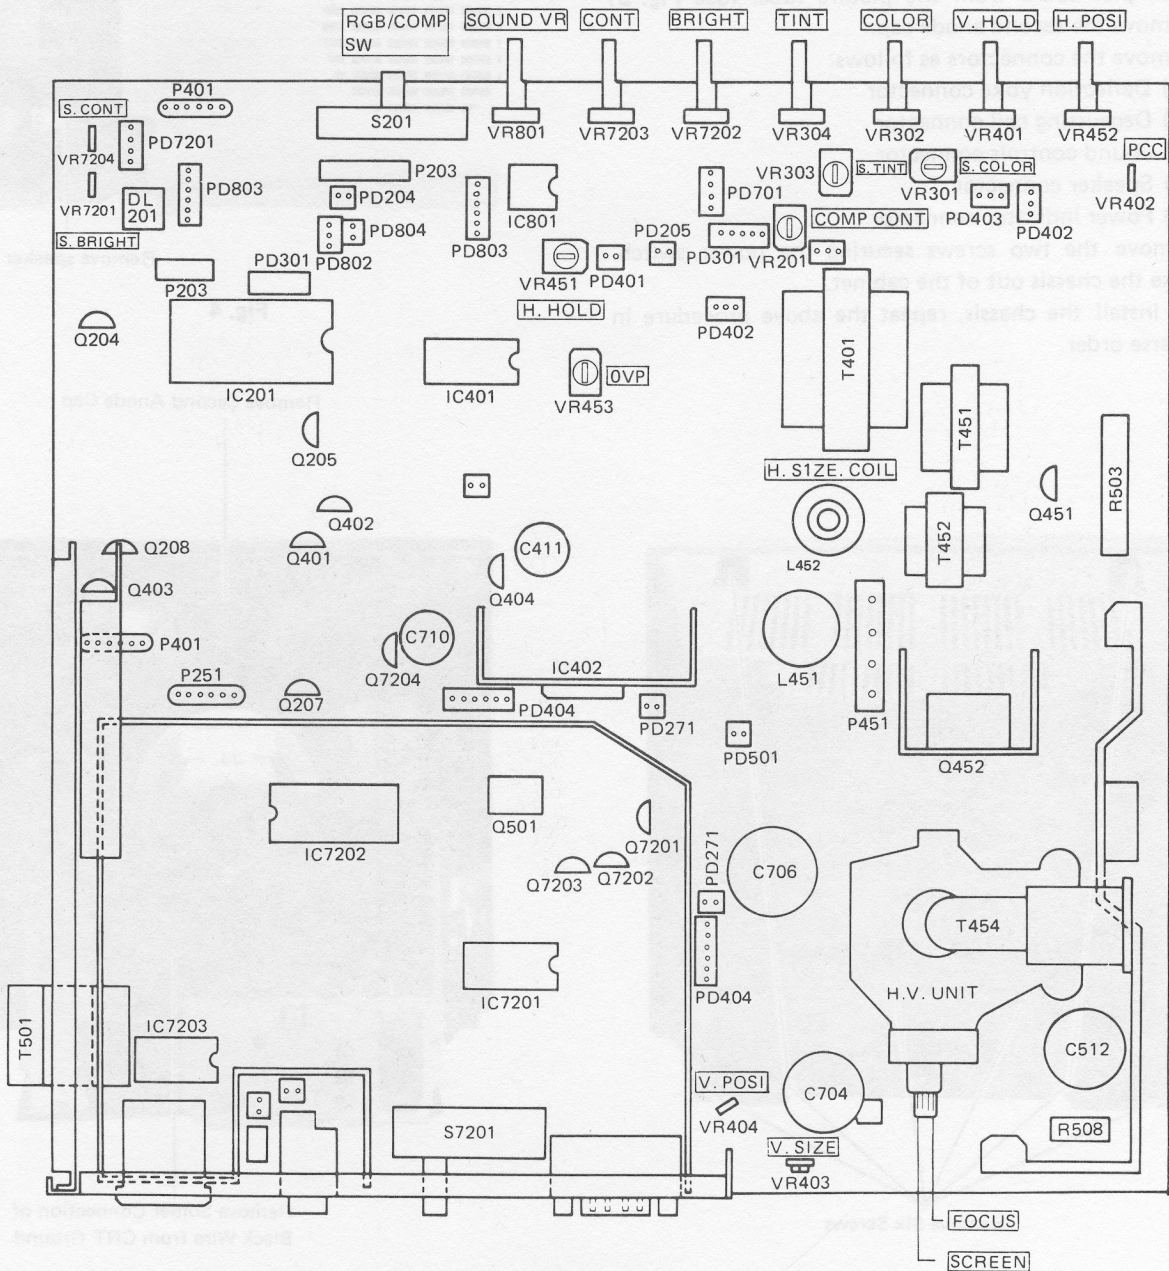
RGB/COMP SW
SOUND VR
CONT
BRIGHT
TINT
COLOR
V. HOLD
H. POSI
VR801
VR7203
VR7202
VR304
VR302
VR401
VR452
PCC
VR402
P401
S. CONT
PD7201
VR7204
S201
P203
PD204
PD803
VR7201
DL 201
PD804
PD802
S. BRIGHT
PD803
IC801
VR303
S. TINT
VR301
S. COLOR
PD701
COMP CONT
PD403
PD402
PD205
PD301
VR201
VR451
PD401
PD301
P203
H. HOLD
PD402
Q204
IC201
IC401
VR453
OVP
T401
T451
Q205
H. S1ZE. COIL
R503
Q451
Q402
Q401
C411
Q208
L452
T452
Q403
Q404
P401
C710
IC402
L451
P251
Q7204
Q207
PD404
PD271
P451
PD501
Q452
Q501
IC7202
Q7201
PD271
C706
Q7203
Q7202
T454
H.V. UNIT
IC7201
PD404
T501
IC7203
C512
V. POSI
C704
VR404
S7201
V. SIZE
R508
VR403
FOCUS
SCREEN